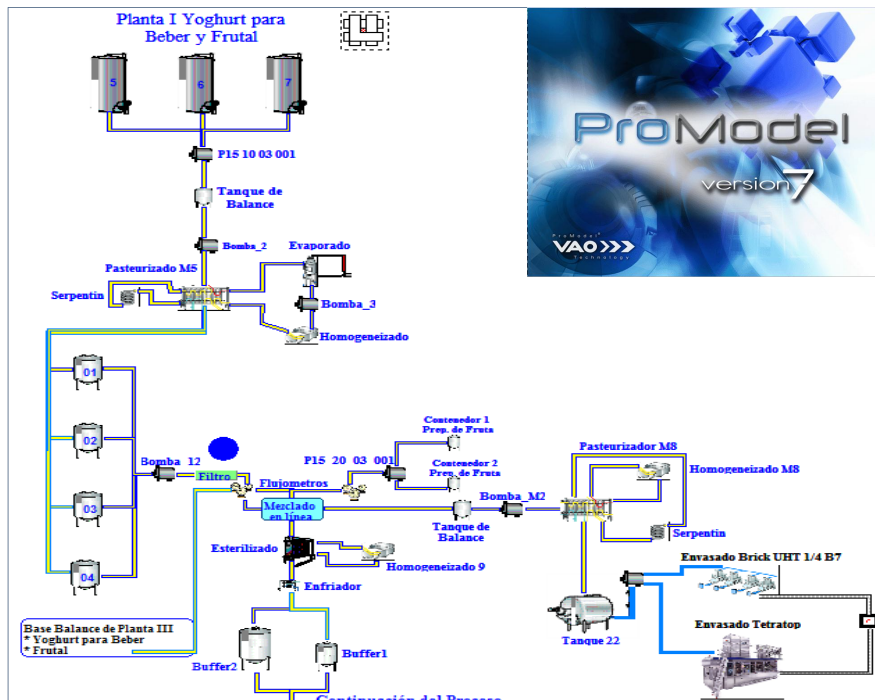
Planta I Yoghurt para Beber y Frutal

5
6
7

P15 10 03 001

Tanque de Balance

Bomba_2

Evaporado

Pasteurizado M5

Serpentin

Bomba_3

Homogeneizado

ProModel version 7

ProModel VAO Technology

01
02
03
04

Bomba 12

Filtro

Flujometros

P15 20 03 001

Contenedor 1 Prep. de Fruta

Contenedor 2 Prep. de Fruta

Pasteurizador M8

Homogeneizado M8

Mezclado en linea

Bomba_M2

Tanque de Balance

Serpentin

Esterilizado

Homogeneizado 9

Enfriador

Envasado Brick UHT 1/4 B7

Envasado Tetratop

Tanque 22

Base Balance de Planta III
* Yoghurt para Beber
* Frutal

Buffer2

Buffer1

Continuación del Proceso